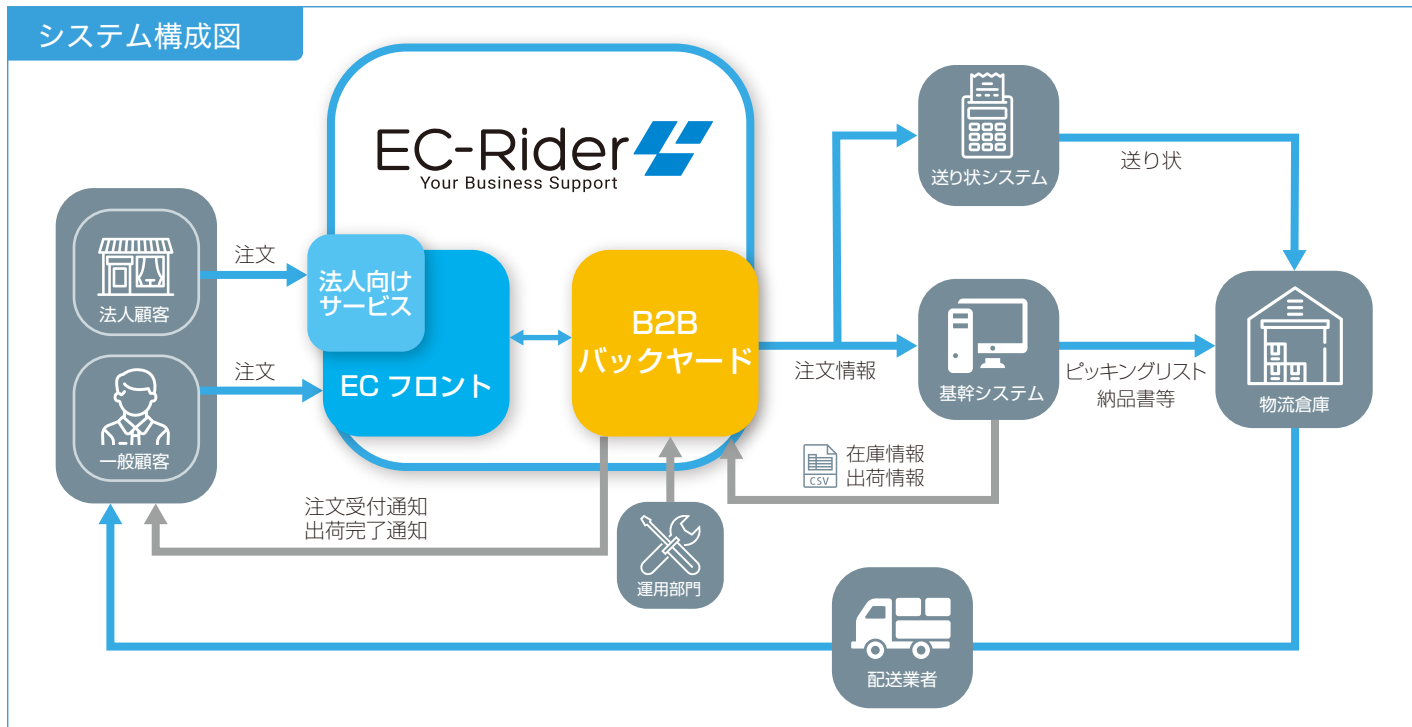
システム構成図

EC-Rider
Your Business Support

法人顧客

一般顧客

注文

注文

法人向け
サービス

EC フロント

B2B
バックヤード

注文受付通知
出荷完了通知

運用部門

送り状システム

送り状

注文情報

基幹システム

ピッキングリスト
納品書等

物流倉庫

CSV
在庫情報
出荷情報

配送業者